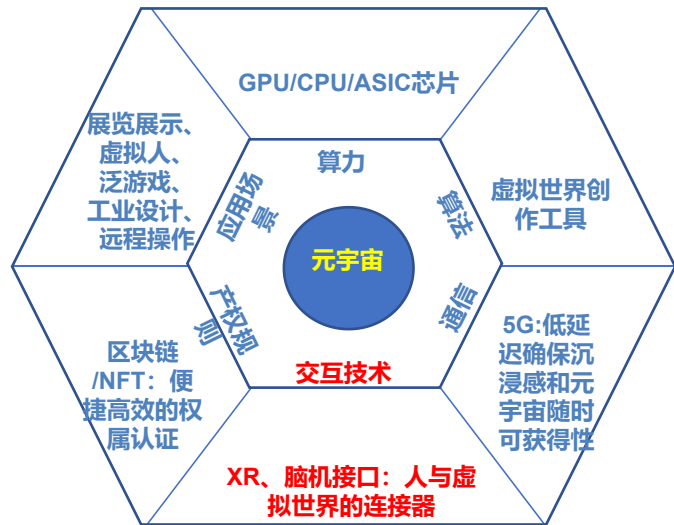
GPU/CPU/ASIC芯片

算力

展览展示、虚拟人、泛游戏、工业设计、远程操作

应用场景

算法

虚拟世界创作工具

元宇宙

产权规则

通信

区块链/NFT：便捷高效的权属认证

5G:低延迟确保沉浸感和元宇宙随时可获得性

交互技术

XR、脑机接口：人与虚拟世界的连接器